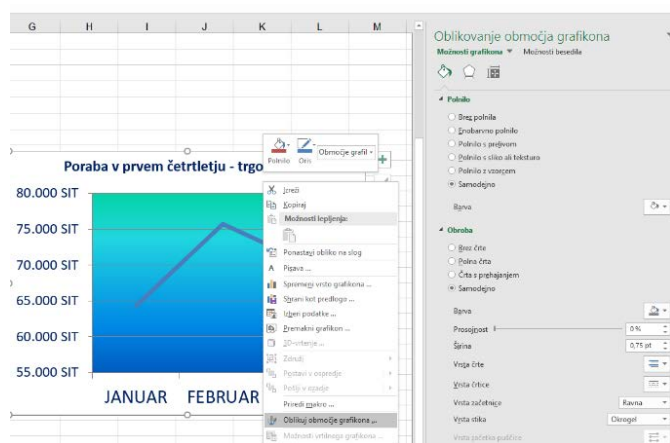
G H I J K L M

Poraba v prvem četrtletju - trgo

80.000 SIT
75.000 SIT
70.000 SIT
65.000 SIT
60.000 SIT
55.000 SIT

JANUAR FEBRUAR

Polnilo Oris Območje grafil

Izreži
Kopiraj
Možnosti lepljenja:
Ponastavi obliko na slog
Pisava ...
Spremeni vrsto grafikona ...
Shrani kot predlogo ...
Izberi podatke ...
Premakni grafikon ...
3D-vrtenje ...
Združi
Postavi v ospredje
Pošlji v ozadje
Priredi makro ...
Oblikuj območje grafikona ...
Možnosti vrtilnega grafikona ...

Oblikovanje območja grafikona
Možnosti grafikona ▼ Možnosti besedila

◢ Polnilo
Brez polnila
Enobarvno polnilo
Polnilo s prelivom
Polnilo s sliko ali teksturo
Polnilo z vzorcem
Samodejno
Barva

◢ Obroba
Brez črte
Polna črta
Črta s prehajanjem
Samodejno
Barva
Prosojnost 0%
Širina 0,75 pt
Vrsta črte
Vrsta črtice
Vrsta začetnice Ravna
Vrsta stika Okrogel
Vrsta začetka puščice